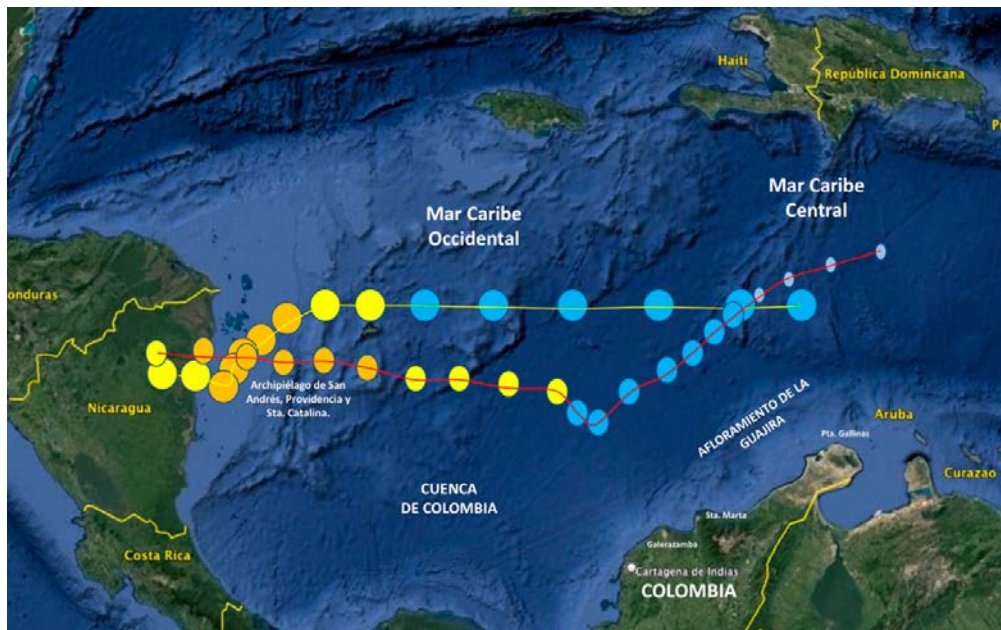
Haiti
República Dominicana
Mar Caribe Central
Mar Caribe Occidental
onduras
Nicaragua
Archipiélago de San Andrés, Providencia y Sta. Catalina.
AFLORAMIENTO DE LA GUAJIRA
Aruba
Pta. Gallinas
Curazao
CUENCA DE COLOMBIA
Sta. Marta
Galerazamba
Cartagena de Indias
COLOMBIA
Costa Rica